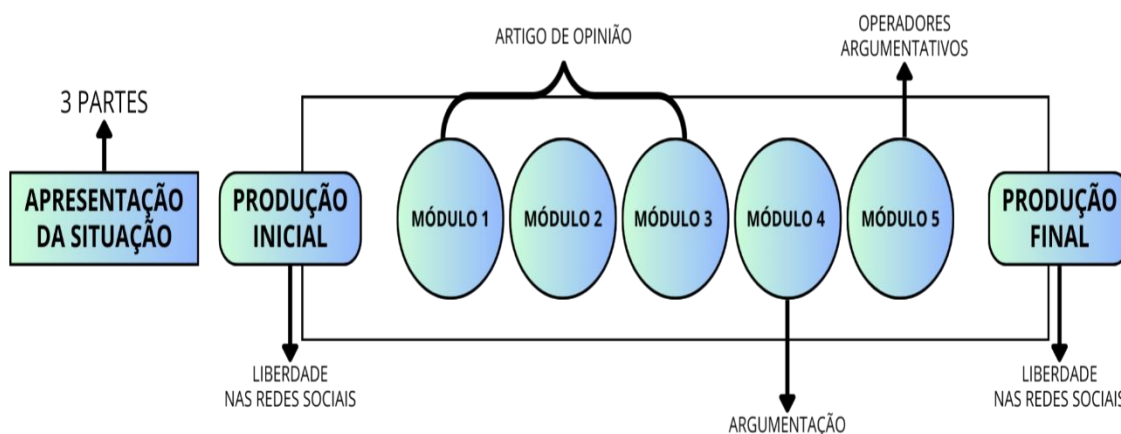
ARTIGO DE OPINIÃO

OPERADORES ARGUMENTATIVOS

3 PARTES

APRESENTAÇÃO DA SITUAÇÃO

PRODUÇÃO INICIAL

MÓDULO 1

MÓDULO 2

MÓDULO 3

MÓDULO 4

MÓDULO 5

PRODUÇÃO FINAL

LIBERDADE NAS REDES SOCIAIS

ARGUMENTAÇÃO

LIBERDADE NAS REDES SOCIAIS